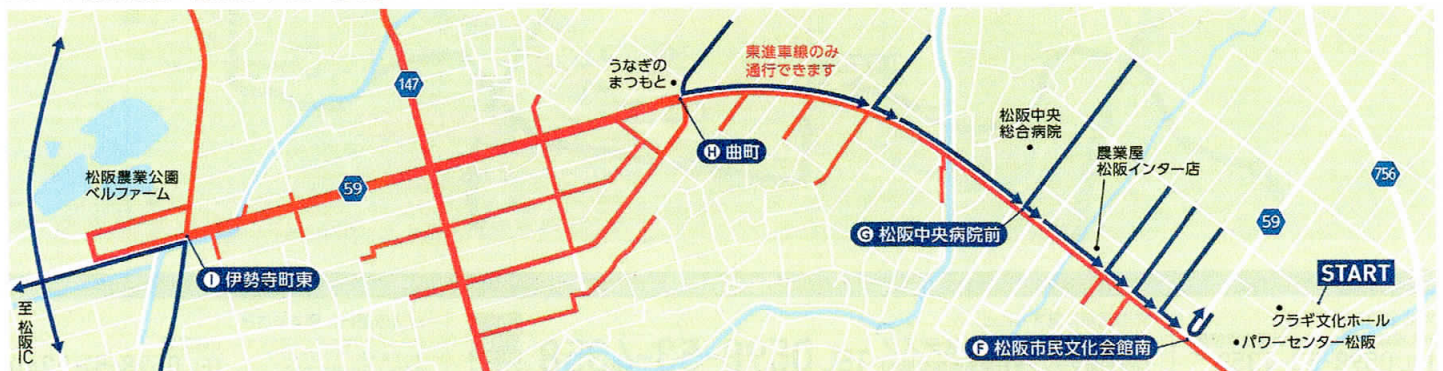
うなぎの
まつもと

東進車線のみ
通行できます

147

H 曲町

松阪中央
総合病院

農業屋
松阪インター店

756

松阪農業公園
ベルファーム

59

G 松阪中央病院前

59

I 伊勢寺町東

START

クラギ文化ホール
パワーセンター松阪

至松阪IC

F 松阪市民文化会館南